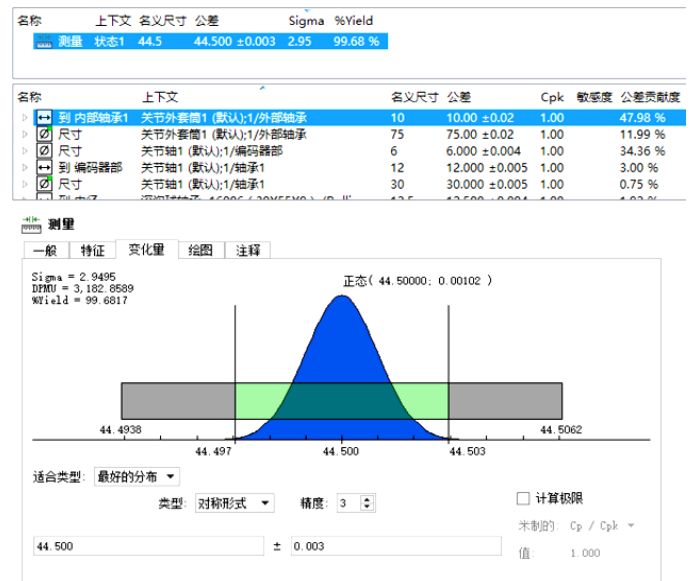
| 名称 | 上下文 | 名义尺寸 | 公差 | Sigma | %Yield |
|---|---|---|---|---|---|
| 测量 | 状态1 | 44.5 | 44.500 ±0.003 | 2.95 | 99.68 % |

| 名称 | 上下文 | 名义尺寸 | 公差 | Cpk | 敏感度 | 公差贡献度 |
|---|---|---|---|---|---|---|
| 到 内部轴承1 | 关节外套筒1 (默认);1/外部轴承 | 10 | 10.00 ±0.02 | 1.00 | | 47.98 % |
| 尺寸 | 关节外套筒1 (默认);1/外部轴承 | 75 | 75.00 ±0.02 | 1.00 | | 11.99 % |
| 尺寸 | 关节轴1 (默认);1/编码器部 | 6 | 6.000 ±0.004 | 1.00 | | 34.36 % |
| 到 编码器部 | 关节轴1 (默认);1/轴承1 | 12 | 12.000 ±0.005 | 1.00 | | 3.00 % |
| 尺寸 | 关节轴1 (默认);1/轴承1 | 30 | 30.000 ±0.005 | 1.00 | | 0.75 % |
| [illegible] | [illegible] | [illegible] | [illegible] | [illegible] | | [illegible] |

测量

一般 特征 变化量 绘图 注释

Sigma = 2.9495
DPMU = 3,182.8589
%Yield = 99.6817

正态 ( 44.50000; 0.00102 )

44.4938
44.5062
44.497
44.500
44.503

适合类型: 最好的分布

类型: 对称形式 精度: 3

计算极限

米制的: Cp / Cpk

值: 1.000

44.500 ± 0.003